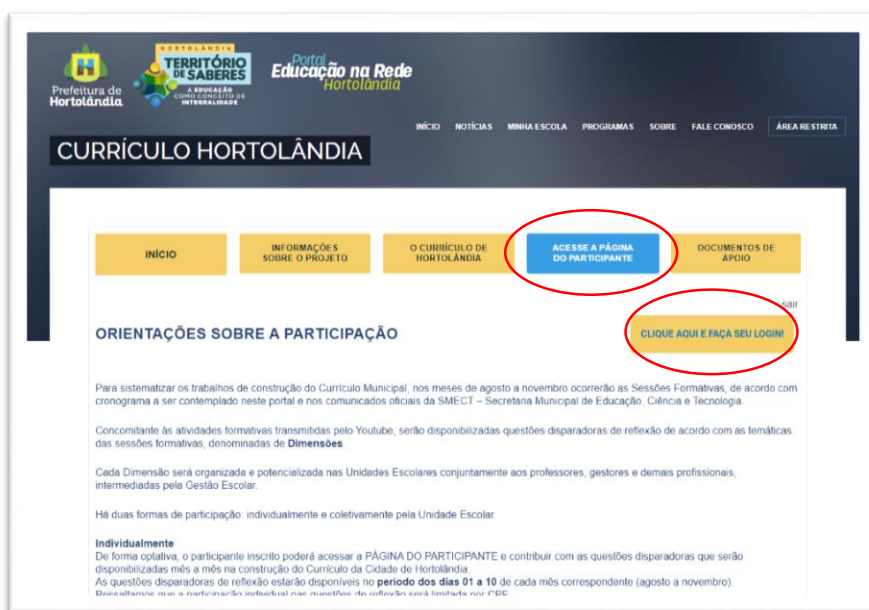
Prefeitura de Hortolândia

HORTOLÂNDIA TERRITÓRIO DE SABERES A EDUCAÇÃO COMO CONCEITO DE INTEGRALIDADE

Portal Educação na Rede Hortolândia

INÍCIO NOTÍCIAS MINHA ESCOLA PROGRAMAS SOBRE FALE CONOSCO ÁREA RESTRITA

CURRÍCULO HORTOLÂNDIA

INÍCIO

INFORMAÇÕES SOBRE O PROJETO

O CURRÍCULO DE HORTOLÂNDIA

ACESSE A PÁGINA DO PARTICIPANTE

DOCUMENTOS DE APOIO

sair

ORIENTAÇÕES SOBRE A PARTICIPAÇÃO

CLIQUE AQUI E FAÇA SEU LOGIN!

Para sistematizar os trabalhos de construção do Currículo Municipal, nos meses de agosto a novembro ocorrerão as Sessões Formativas, de acordo com cronograma a ser contemplado neste portal e nos comunicados oficiais da SMECT – Secretaria Municipal de Educação, Ciência e Tecnologia.

Concomitante às atividades formativas transmitidas pelo Youtube, serão disponibilizadas questões disparadoras de reflexão de acordo com as temáticas das sessões formativas, denominadas de Dimensões.

Cada Dimensão será organizada e potencializada nas Unidades Escolares conjuntamente aos professores, gestores e demais profissionais, intermediadas pela Gestão Escolar.

Há duas formas de participação: individualmente e coletivamente pela Unidade Escolar.

Individualmente
De forma optativa, o participante inscrito poderá acessar a PÁGINA DO PARTICIPANTE e contribuir com as questões disparadoras que serão disponibilizadas mês a mês na construção do Currículo da Cidade de Hortolândia.
As questões disparadoras de reflexão estarão disponíveis no período dos dias 01 a 10 de cada mês correspondente (agosto a novembro).
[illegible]